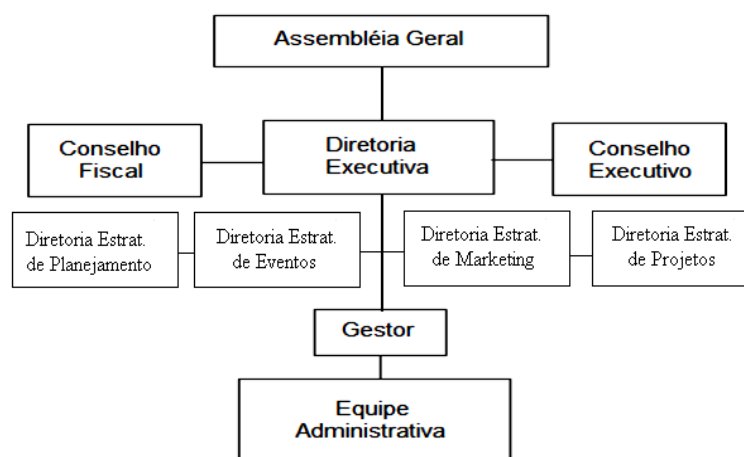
Assembléia Geral

Conselho Fiscal

Diretoria Executiva

Conselho Executivo

Diretoria Estrat. de Planejamento

Diretoria Estrat. de Eventos

Diretoria Estrat. de Marketing

Diretoria Estrat. de Projetos

Gestor

Equipe Administrativa